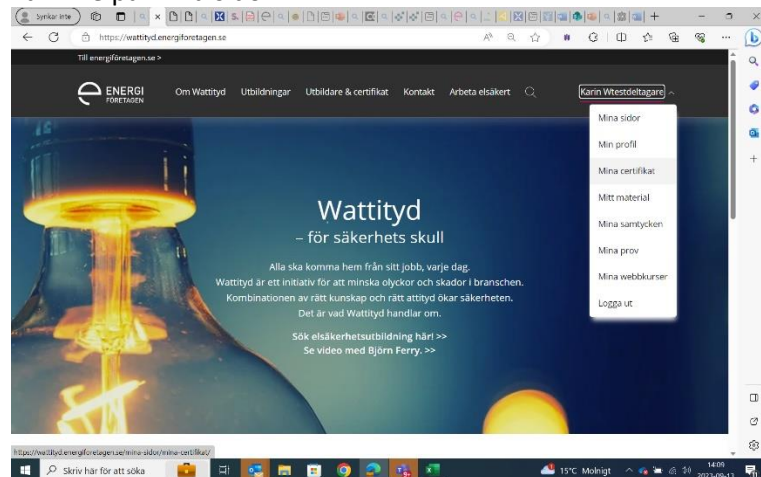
Synkar inte

https://wattityd.energiforetagen.se

Till energiföretagen.se >

ENERGI FÖRETAGEN

Om Wattityd Utbildningar Utbildare & certifikat Kontakt Arbeta elsäkert

Karin Wtestdeltagare

Mina sidor
Min profil
Mina certifikat
Mitt material
Mina samtycken
Mina prov
Mina webbkurser
Logga ut

Wattityd
– för säkerhets skull

Alla ska komma hem från sitt jobb, varje dag. Wattityd är ett initiativ för att minska olyckor och skador i branschen. Kombinationen av rätt kunskap och rätt attityd ökar säkerheten. Det är vad Wattityd handlar om.

Sök elsäkerhetsutbildning här! >>
Se video med Björn Ferry. >>

https://wattityd.energiforetagen.se/mina-sidor/mina-certifikat/

Skriv här för att söka

15°C Molnigt

14:09
2023-09-13